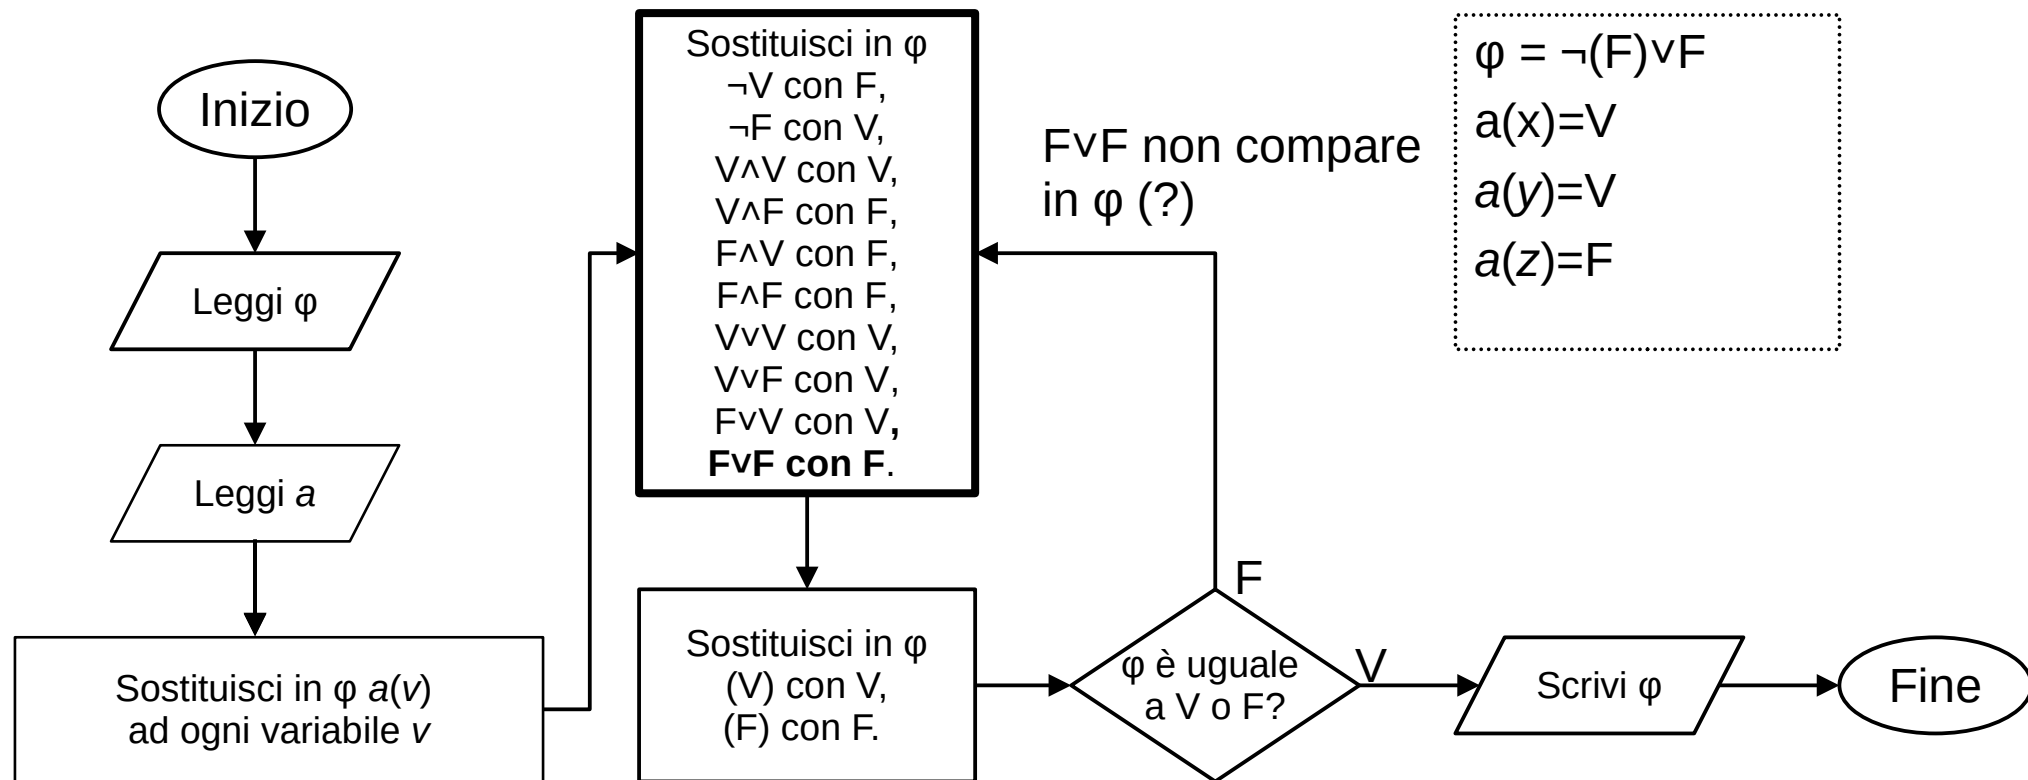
Inizio

Leggi φ

Leggi *a*

Sostituisci in φ *a*(*v*) ad ogni variabile *v*

Sostituisci in φ
¬V con F,
¬F con V,
V∧V con V,
V∧F con F,
F∧V con F,
F∧F con F,
V∨V con V,
V∨F con V,
F∨V con V,
**F∨F con F**.

Sostituisci in φ
(V) con V,
(F) con F.

φ è uguale a V o F?

F

V

F∨F non compare in φ (?)

Scrivi φ

Fine

φ = ¬(F)∨F
a(x)=V
*a*(*y*)=V
*a*(*z*)=F